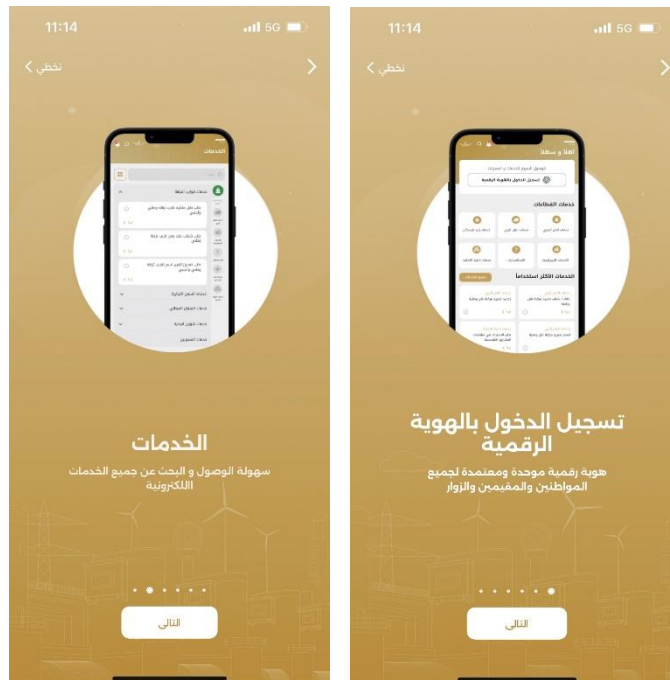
11:14
5G
تخطي

الخدمات

الخدمات
سهولة الوصول و البحث عن جميع الخدمات الالكترونية

التالي

11:14
5G
تخطي

أهلاً و سهلاً
تسجيل الدخول بالهوية الرقمية
خدمات القطاعات
الخدمات الأكثر استخداماً

تسجيل الدخول بالهوية الرقمية
هوية رقمية موحدة ومعتمدة لجميع المواطنين والمقيمين والزوار

التالي